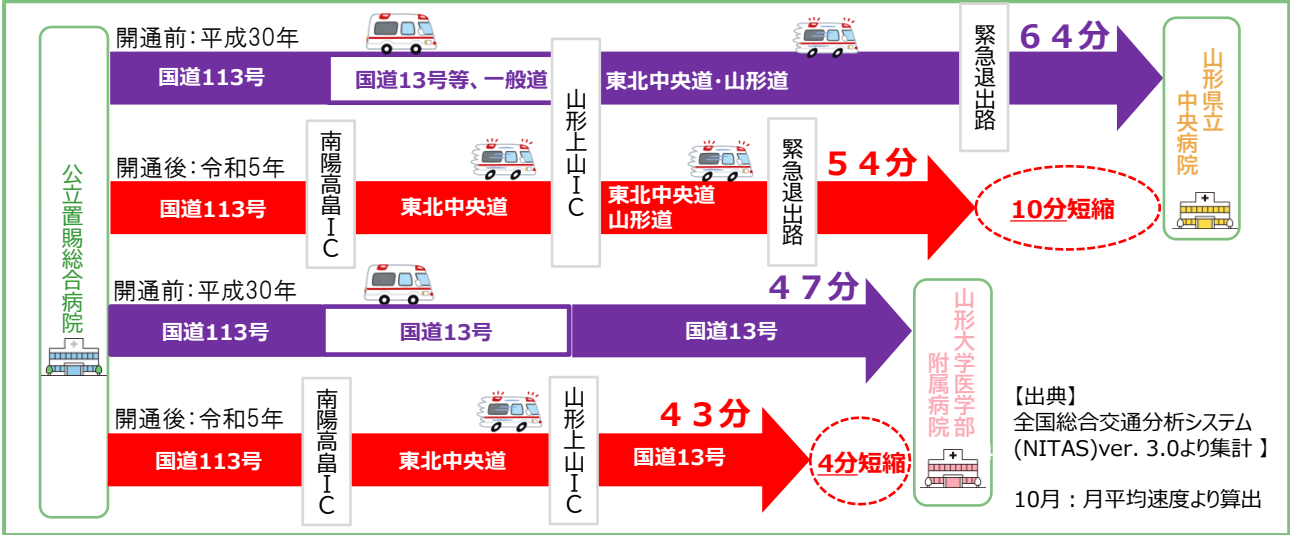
公立置賜総合病院

開通前：平成30年

国道113号

国道13号等、一般道

山形上山ＩＣ

東北中央道･山形道

緊急退出路

６４分

山形県立中央病院

開通後：令和5年

国道113号

南陽高畠ＩＣ

東北中央道

東北中央道 山形道

緊急退出路

５４分

10分短縮

開通前：平成30年

国道113号

国道13号

国道13号

４７分

山形大学医学部附属病院

開通後：令和5年

国道113号

南陽高畠ＩＣ

東北中央道

山形上山ＩＣ

国道13号

４３分

4分短縮

【出典】
全国総合交通分析システム
(NITAS)ver. 3.0より集計 】

10月：月平均速度より算出